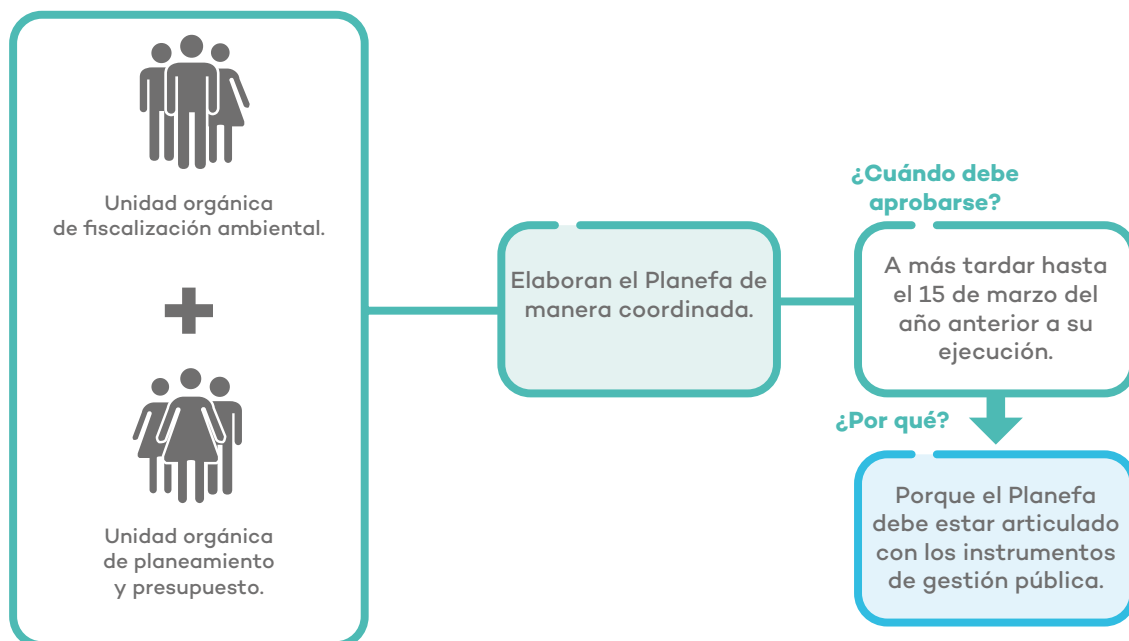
Unidad orgánica de fiscalización ambiental.

+

Unidad orgánica de planeamiento y presupuesto.

Elaboran el Planefa de manera coordinada.

¿Cuándo debe aprobarse?

A más tardar hasta el 15 de marzo del año anterior a su ejecución.

¿Por qué?

Porque el Planefa debe estar articulado con los instrumentos de gestión pública.